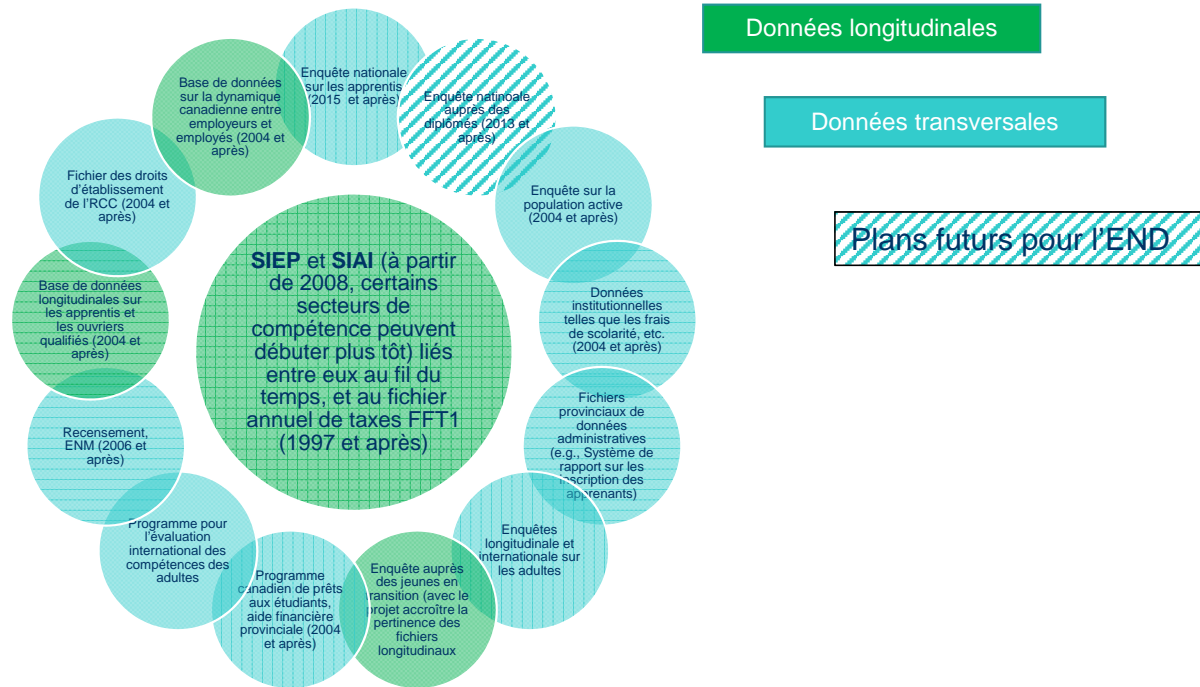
Données longitudinales

Données transversales

Plans futurs pour l'END

SIEP et SIAI (à partir de 2008, certains secteurs de compétence peuvent débuter plus tôt) liés entre eux au fil du temps, et au fichier annuel de taxes FFT1 (1997 et après)

Enquête nationale sur les apprentis (2015 et après)

Enquête nationale auprès des diplômés (2013 et après)

Enquête sur la population active (2004 et après)

Données institutionnelles telles que les frais de scolarité, etc. (2004 et après)

Fichiers provinciaux de données administratives (e.g., Système de rapport sur les inscription des apprenants)

Enquêtes longitudinale et internationale sur les adultes

Enquête auprès des jeunes en transition (avec le projet accroître la pertinence des fichiers longitudinaux

Programme canadien de prêts aux étudiants, aide financière provinciale (2004 et après)

Programme pour l'évaluation international des compétences des adultes

Recensement, ENM (2006 et après)

Base de données longitudinales sur les apprentis et les ouvriers qualifiés (2004 et après)

Fichier des droits d'établissement de l'RCC (2004 et après)

Base de données sur la dynamique canadienne entre employeurs et employés (2004 et après)